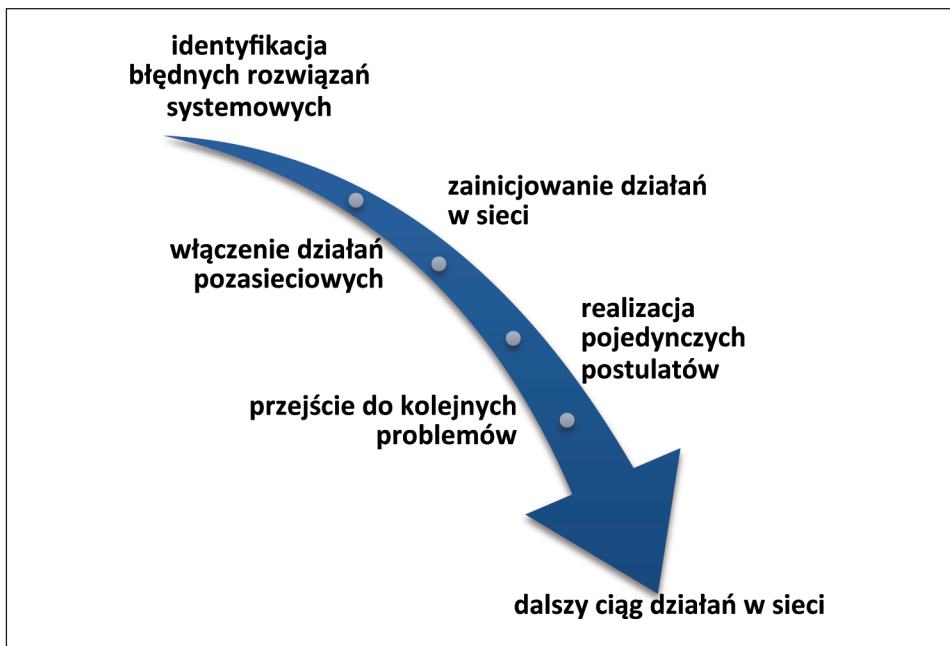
identyfikacja błędnych rozwiązań systemowych

zainicjowanie działań w sieci

włączenie działań pozasieciowych

realizacja pojedynczych postulatów

przejście do kolejnych problemów

dalszy ciąg działań w sieci